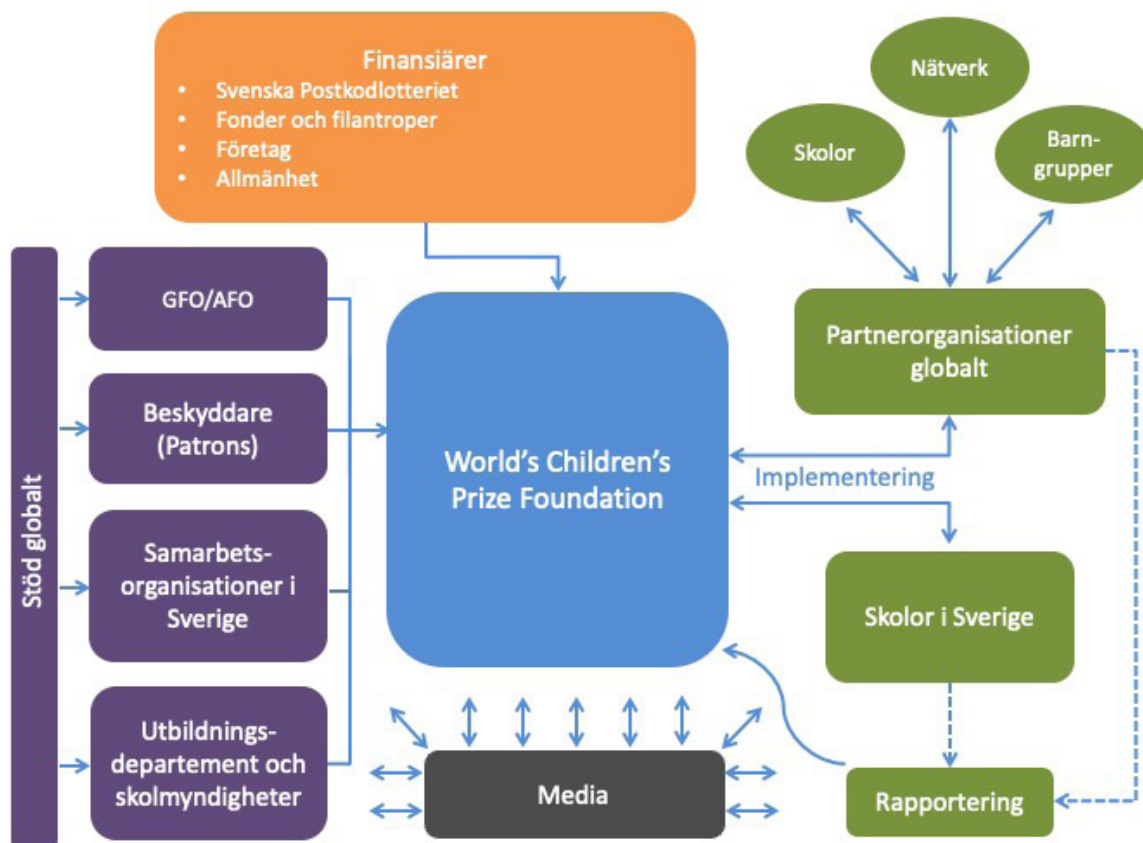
Finansiärer
- Svenska Postkodlotteriet
- Fonder och filantroper
- Företag
- Allmänhet

Nätverk

Skolor

Barngrupper

Stöd globalt

GFO/AFO

Beskyddare (Patrons)

Samarbetsorganisationer i Sverige

Utbildningsdepartement och skolmyndigheter

World's Children's Prize Foundation

Partnerorganisationer globalt

Implementering

Skolor i Sverige

Media

Rapportering